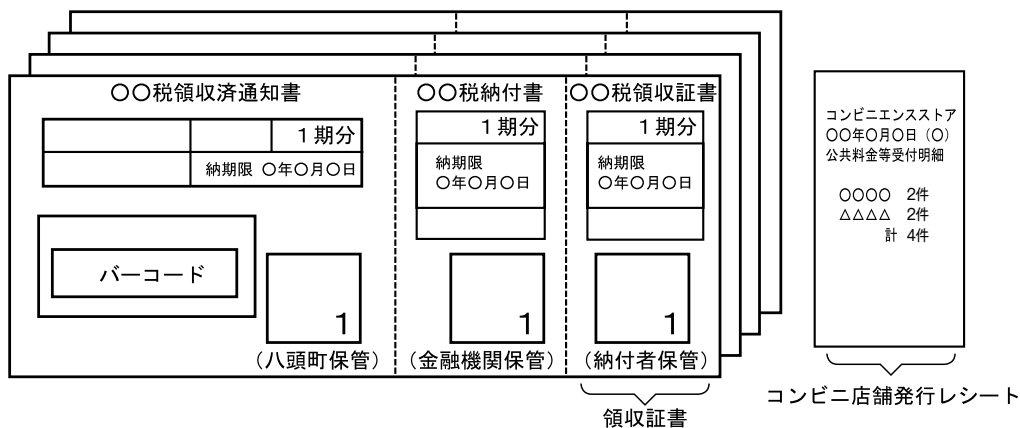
○○税領収済通知書

| | | 1期分 |
|---|---|---|
| | 納期限 ○年○月○日 | |

バーコード

1

（八頭町保管）

○○税納付書

1期分

納期限
○年○月○日

1

（金融機関保管）

○○税領収証書

1期分

納期限
○年○月○日

1

（納付者保管）

領収証書

コンビニエンスストア
○○年○月○日（○）
公共料金等受付明細

○○○○ 2件
△△△△ 2件
計 4件

コンビニ店舗発行レシート